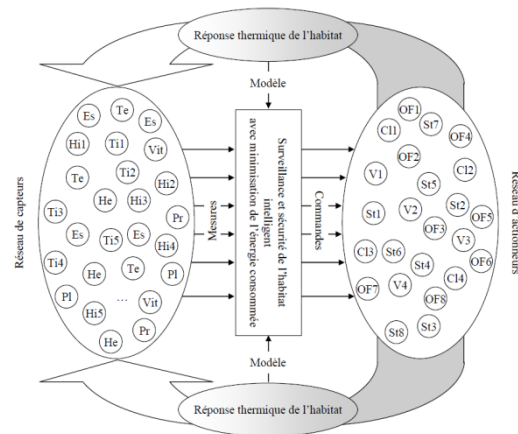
Réponse thermique de l'habitat

Modèle

Réseau de capteurs

Es Te Es Hi1 Ti1 Vit Te Ti2 Hi2 He Hi3 Ti3 Pr Es Ti5 Es Hi4 Ti4 He Te Pl Pl ... Vit Hi5 He Pr

Mesures

Surveillance et sécurité de l'habitat intelligent avec minimisation de l'énergie consommée

Commandes

OF1 Cl1 St7 OF4 OF2 V1 Cl2 St5 St1 V2 St2 OF5 OF3 V3 Cl3 St6 St4 OF6 Cl4 OF7 V4 OF8 St8 St3

Réseau d'actionneurs

Modèle

Réponse thermique de l'habitat